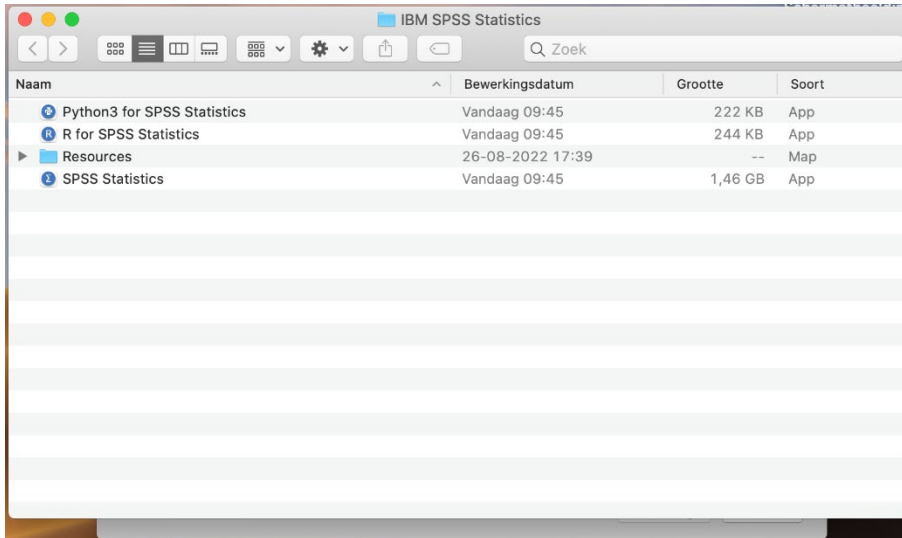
IBM SPSS Statistics

Zoek

| Naam | Bewerkingsdatum | Grootte | Soort |
|---|---|---|---|
| Python3 for SPSS Statistics | Vandaag 09:45 | 222 KB | App |
| R for SPSS Statistics | Vandaag 09:45 | 244 KB | App |
| Resources | 26-08-2022 17:39 | -- | Map |
| SPSS Statistics | Vandaag 09:45 | 1,46 GB | App |